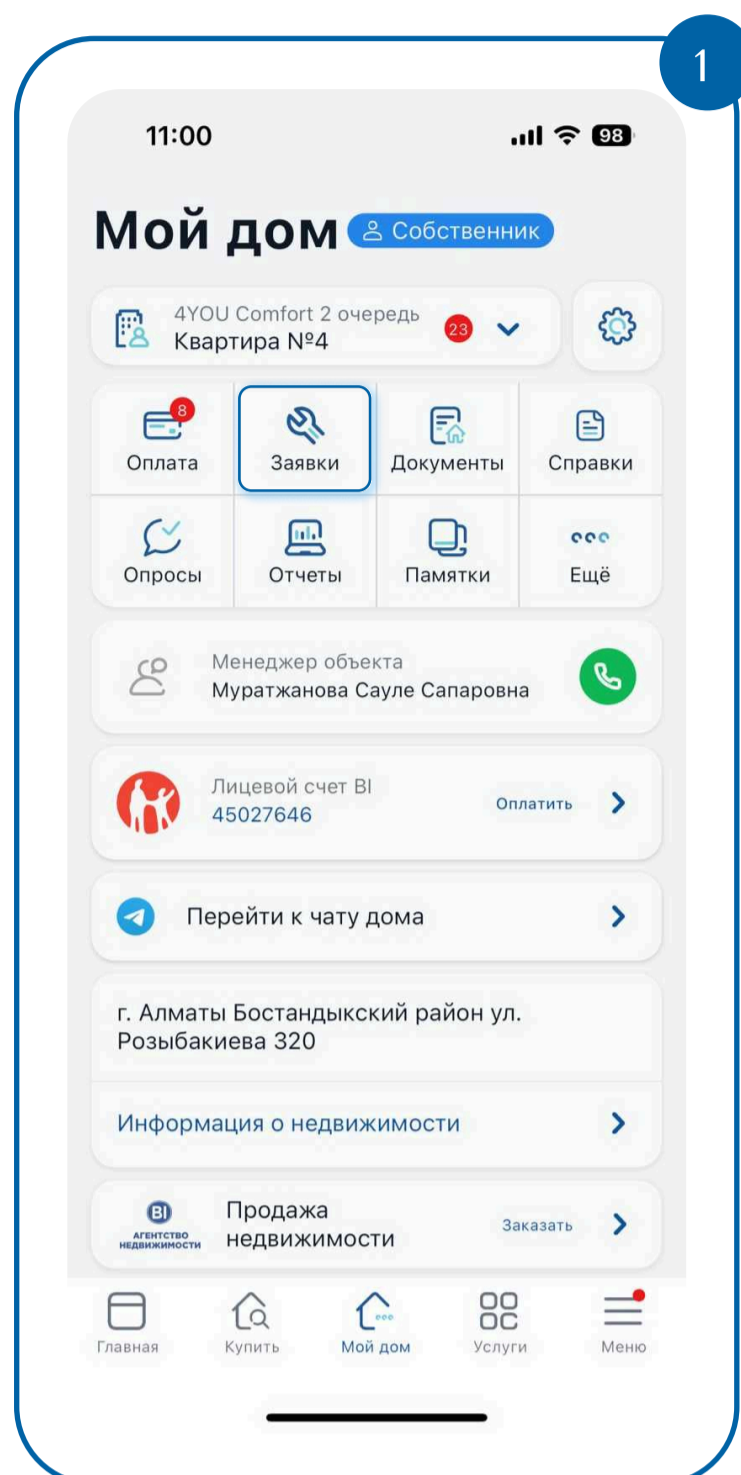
1

11:00

98

Мой дом Собственник

4YOU Comfort 2 очередь
Квартира №4 23

8
Оплата

Заявки

Документы

Справки

Опросы

Отчеты

Памятки

Ещё

Менеджер объекта
Мұратжанова Сауле Сапаровна

Лицевой счет BI
45027646

Оплатить

Перейти к чату дома

г. Алматы Бостандыкский район ул. Розыбакиева 320

Информация о недвижимости

BI
АГЕНТСТВО НЕДВИЖИМОСТИ

Продажа недвижимости

Заказать

Главная

Купить

Мой дом

Услуги

Меню